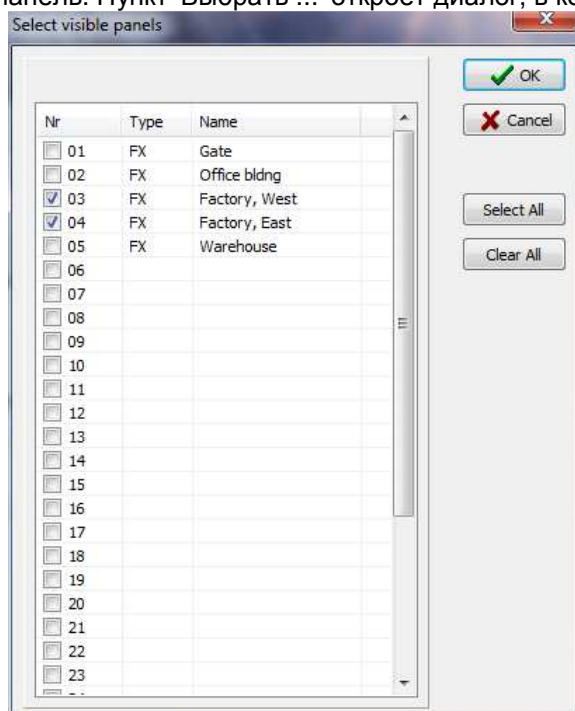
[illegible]анель. Пункт "Выбрать ..." откроет диалог, в к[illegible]

Select visible panels

| Nr | Type | Name |
|---|---|---|
| 01 | FX | Gate |
| 02 | FX | Office bldng |
| 03 | FX | Factory, West |
| 04 | FX | Factory, East |
| 05 | FX | Warehouse |
| 06 | | |
| 07 | | |
| 08 | | |
| 09 | | |
| 10 | | |
| 11 | | |
| 12 | | |
| 13 | | |
| 14 | | |
| 15 | | |
| 16 | | |
| 17 | | |
| 18 | | |
| 19 | | |
| 20 | | |
| 21 | | |
| 22 | | |
| 23 | | |

OK

Cancel

Select All

Clear All